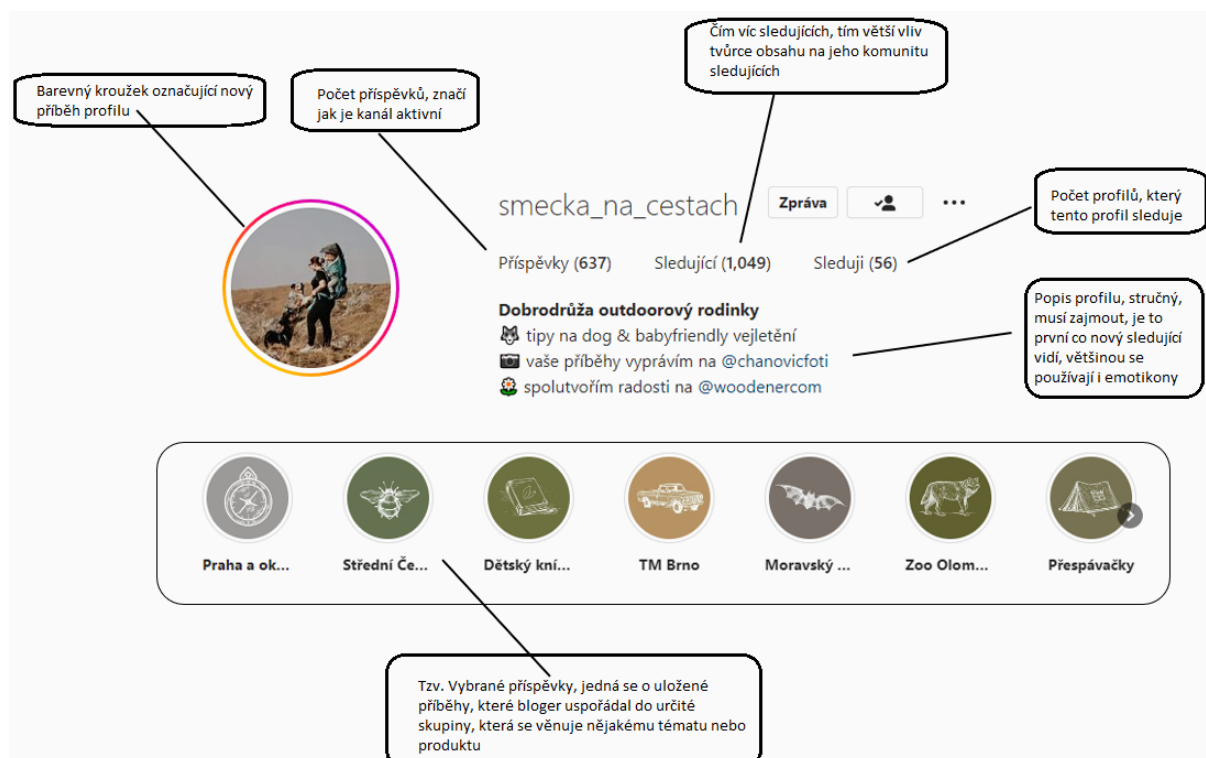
Barevný kroužek označující nový příběh profilu

Počet příspěvků, značí jak je kanál aktivní

Čím víc sledujících, tím větší vliv tvůrce obsahu na jeho komunitu sledujících

Počet profilů, který tento profil sleduje

smecka_na_cestach Zpráva ···

Příspěvky (637) Sledující (1,049) Sleduji (56)

Dobrodrůža outdoorový rodinky
🐺 tipy na dog & babyfriendly vejletění
📷 vaše příběhy vyprávím na @chanovicfoti
🌼 spolutvořím radosti na @woodenercom

Popis profilu, stručný, musí zajmout, je to první co nový sledující vidí, většinou se používají i emotikony

Praha a ok... Střední Če... Dětský kní... TM Brno Moravský ... Zoo Olom... Přespávačky

Tzv. Vybrané příspěvky, jedná se o uložené příběhy, které bloger uspořádal do určité skupiny, která se věnuje nějakému tématu nebo produktu